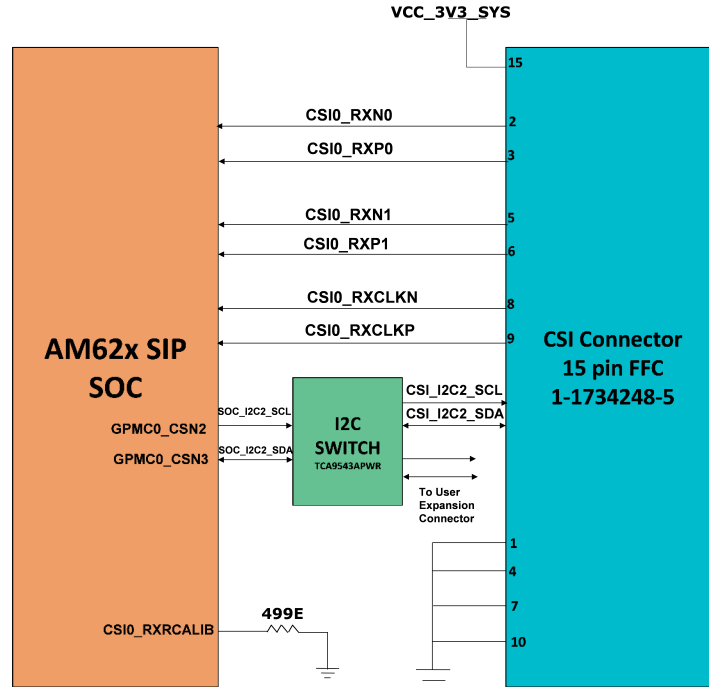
VCC_3V3_SYS

15

CSI0_RXN0

2

CSI0_RXP0

3

CSI0_RXN1

5

CSI0_RXP1

6

CSI0_RXCLKN

8

CSI0_RXCLKP

9

AM62x SIP SOC

CSI Connector 15 pin FFC 1-1734248-5

I2C SWITCH TCA9543APWR

CSI_I2C2_SCL

CSI_I2C2_SDA

SOC_I2C2_SCL

GPMC0_CSN2

SOC_I2C2_SDA

GPMC0_CSN3

To User Expansion Connector

1

4

7

10

499E

CSI0_RXRCALIB